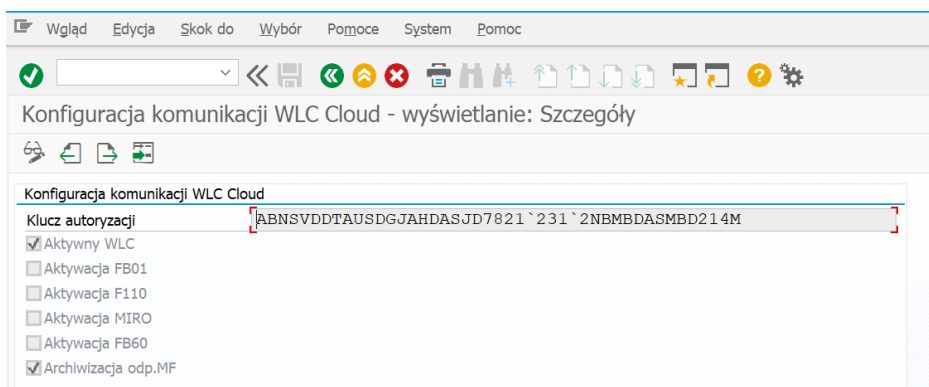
Wgląd Edycja Skok do Wybór Pomoce System Pomoc

Konfiguracja komunikacji WLC Cloud - wyświetlanie: Szczegóły

Konfiguracja komunikacji WLC Cloud

Klucz autoryzacji ABNSVDDTAUSDGJAHDASJD7821`231`2NBMBDASMBD214M

Aktywny WLC

Aktywacja FB01

Aktywacja F110

Aktywacja MIRO

Aktywacja FB60

Archiwizacja odp.MF